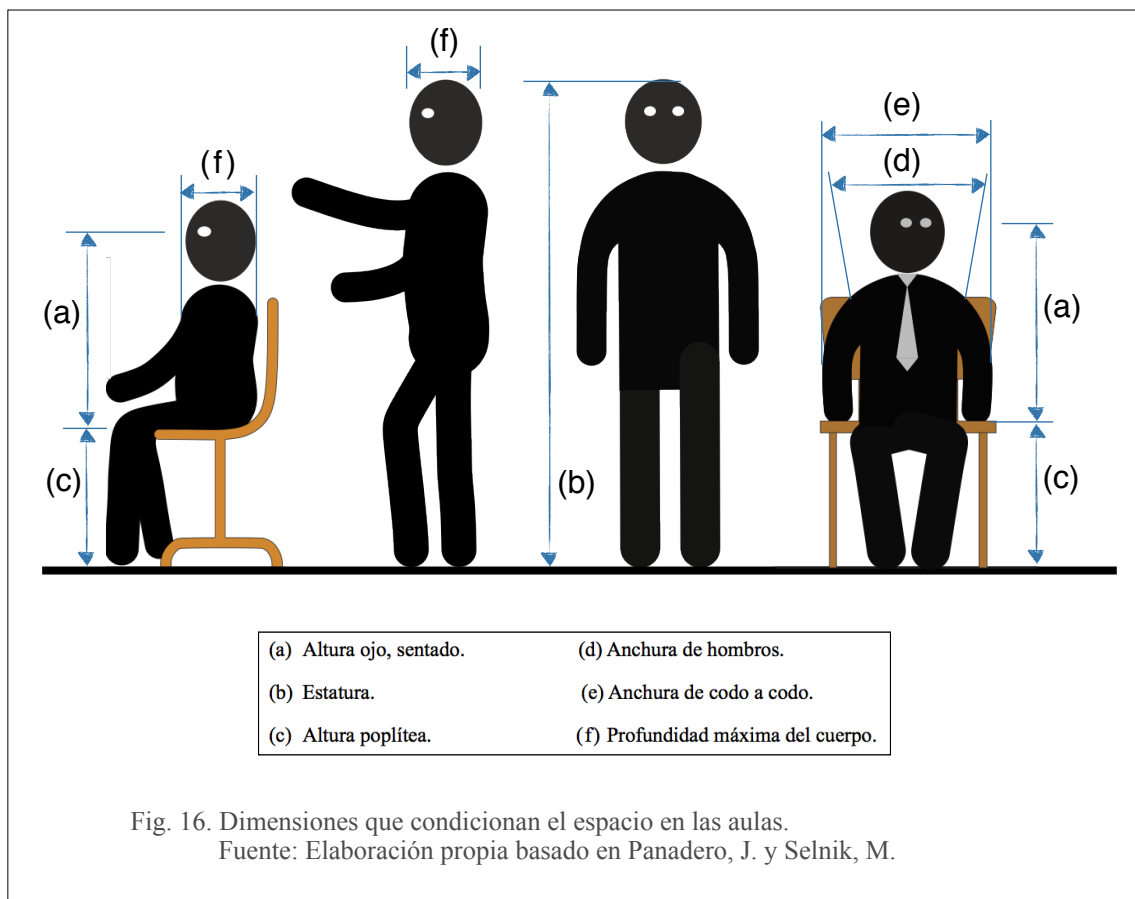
(f)

(f)

(e)

(d)

(a)

(a)

(c)

(b)

(c)

| (a) Altura ojo, sentado. | (d) Anchura de hombros. |
|---|---|
| (b) Estatura. | (e) Anchura de codo a codo. |
| (c) Altura poplítea. | (f) Profundidad máxima del cuerpo. |

Fig. 16. Dimensiones que condicionan el espacio en las aulas.
Fuente: Elaboración propia basado en Panadero, J. y Selnik, M.